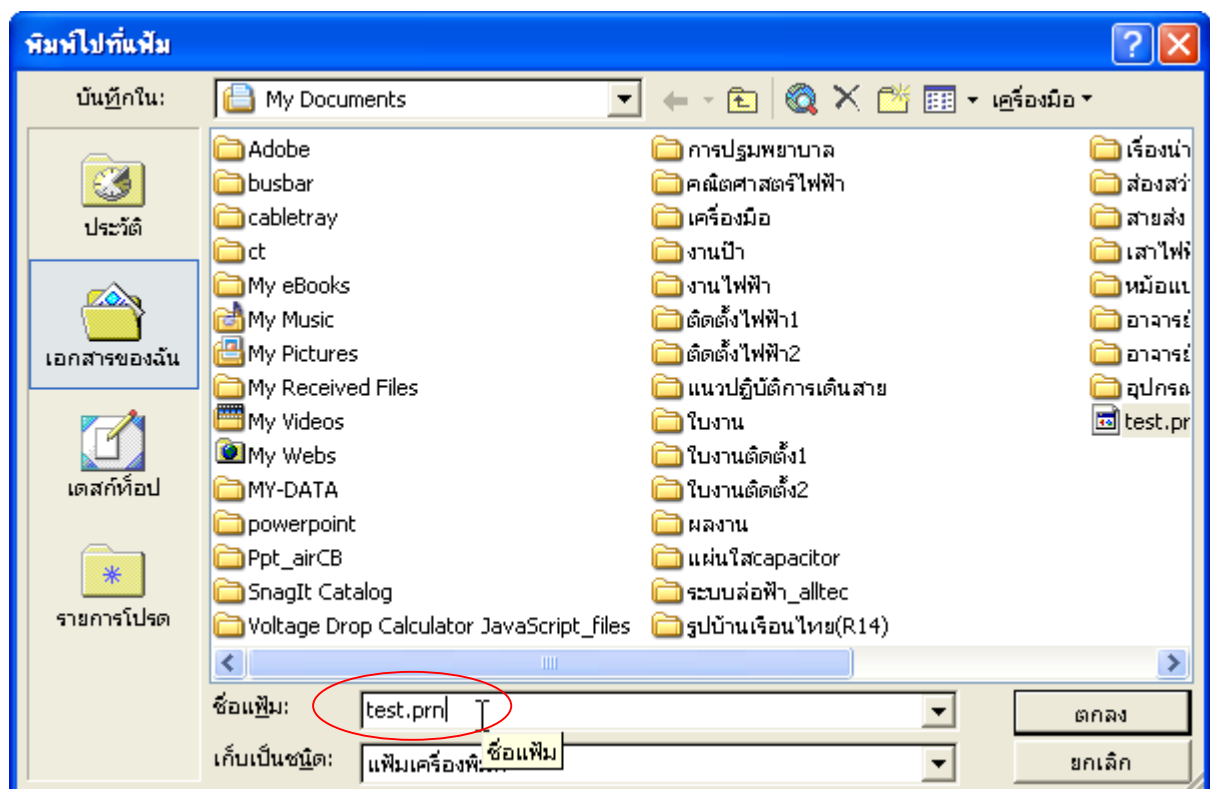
พิมพ์ไปที่แฟ้ม

บันทึกใน: My Documents

เครื่องมือ

ประวัติ
เอกสารของฉัน
เดสก์ท็อป
รายการโปรด

Adobe
busbar
cabletray
ct
My eBooks
My Music
My Pictures
My Received Files
My Videos
My Webs
MY-DATA
powerpoint
Ppt_airCB
SnagIt Catalog
Voltage Drop Calculator JavaScript_files

การปฐมพยาบาล
คณิตศาสตร์ไฟฟ้า
เครื่องมือ
งานป้า
งานไฟฟ้า
ติดตั้งไฟฟ้า1
ติดตั้งไฟฟ้า2
แนวปฏิบัติการเดินสาย
ใบงาน
ใบงานติดตั้ง1
ใบงานติดตั้ง2
ผลงาน
แผ่นใสcapacitor
ระบบล่อฟ้า_alltec
รูปบ้านเรือนไทย(R14)

เรื่องน่า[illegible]
ส่องสว่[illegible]
สายส่ง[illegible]
เสาไฟฟ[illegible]
หม้อแป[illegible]
อาจารย์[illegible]
อาจารย์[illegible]
อุปกรณ์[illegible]
test.pr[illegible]

ชื่อแฟ้ม: test.prn
ตกลง
ชื่อแฟ้ม
เก็บเป็นชนิด: แฟ้มเครื่องพิ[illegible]
ยกเลิก